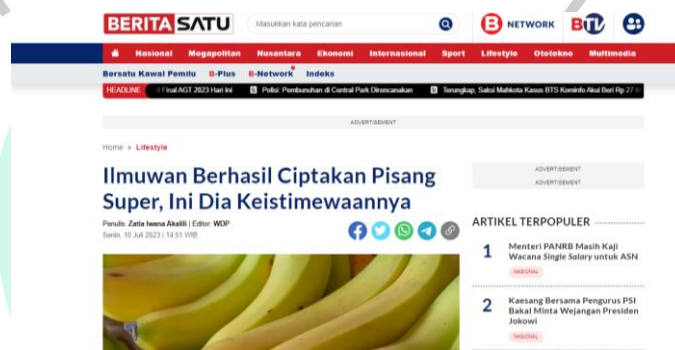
BERITASATU

Masukkan kata pencarian

B NETWORK BTV

Nasional Megapolitan Nusantara Ekonomi Internasional Sport Lifestyle Ototekno Multimedia

Bersatu Kawal Pemilu B-Plus B-Network Indeks

HEADLINE Final AGT 2023 Hari Ini Polisi: Pembunuhan di Central Park Direncanakan Terungkap, Saksi Mahkota Kasus BTS Kominfo Akui Beri Rp 27 M

ADVERTISEMENT

Home > Lifestyle

Ilmuwan Berhasil Ciptakan Pisang Super, Ini Dia Keistimewaannya

Penulis: Zatia Iwana Akalili | Editor: WDP
Senin, 10 Juli 2023 | 14:51 WIB

ADVERTISEMENT
ADVERTISEMENT

ARTIKEL TERPOPULER

1 Menteri PANRB Masih Kaji Wacana Single Salary untuk ASN
NASIONAL

2 Kaesang Bersama Pengurus PSI Bakal Minta Wejangan Presiden Jokowi
NASIONAL